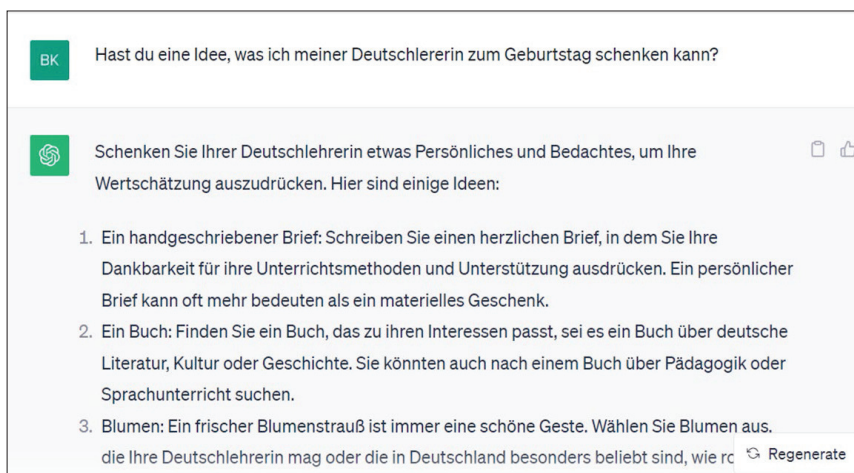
BK

Hast du eine Idee, was ich meiner Deutschlererin zum Geburtstag schenken kann?

Schenken Sie Ihrer Deutschlehrerin etwas Persönliches und Bedachtes, um Ihre Wertschätzung auszudrücken. Hier sind einige Ideen:

1. Ein handgeschriebener Brief: Schreiben Sie einen herzlichen Brief, in dem Sie Ihre Dankbarkeit für ihre Unterrichtsmethoden und Unterstützung ausdrücken. Ein persönlicher Brief kann oft mehr bedeuten als ein materielles Geschenk.
2. Ein Buch: Finden Sie ein Buch, das zu ihren Interessen passt, sei es ein Buch über deutsche Literatur, Kultur oder Geschichte. Sie könnten auch nach einem Buch über Pädagogik oder Sprachunterricht suchen.
3. Blumen: Ein frischer Blumenstrauß ist immer eine schöne Geste. Wählen Sie Blumen aus. die Ihre Deutschlehrerin mag oder die in Deutschland besonders beliebt sind, wie ro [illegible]

Regenerate